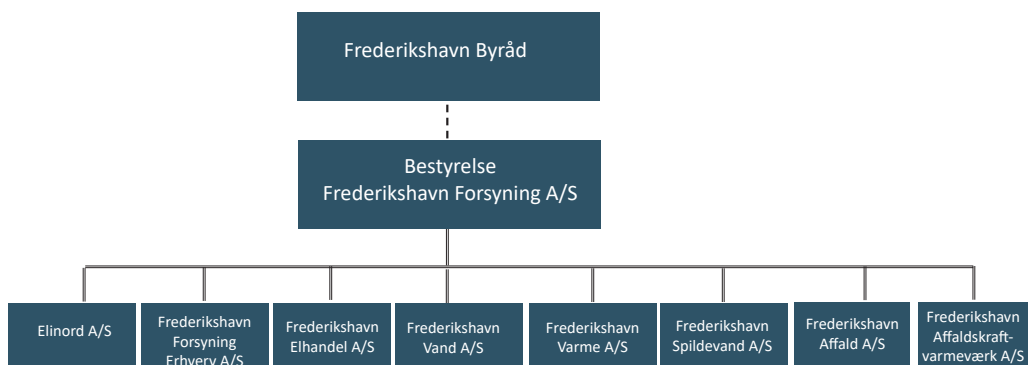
Frederikshavn Byråd

Bestyrelse
Frederikshavn Forsyning A/S

Elinord A/S

Frederikshavn Forsyning Erhverv A/S

Frederikshavn Elhandel A/S

Frederikshavn Vand A/S

Frederikshavn Varme A/S

Frederikshavn Spildevand A/S

Frederikshavn Affald A/S

Frederikshavn Affaldskraftvarmeværk A/S